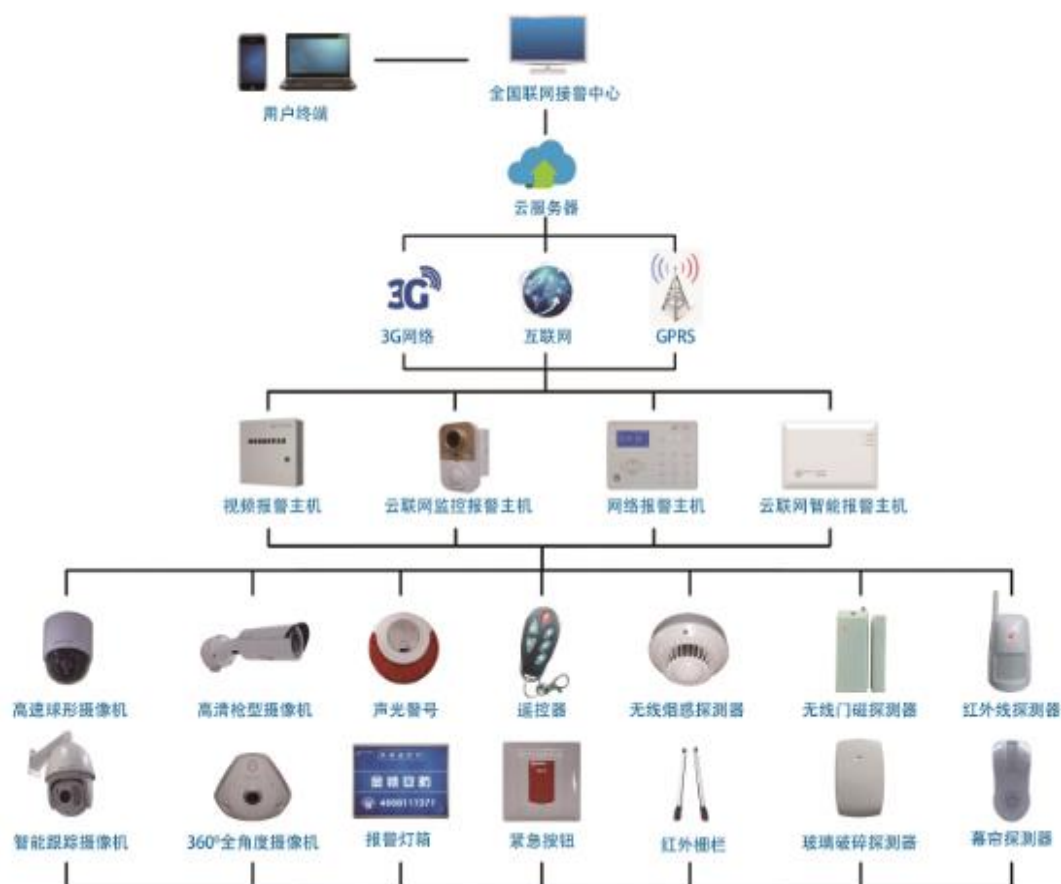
用户终端

全国联网接警中心

云服务器

3G

3G网络

互联网

GPRS

视频报警主机

云联网监控报警主机

网络报警主机

云联网智能报警主机

高速球形摄像机

高清枪型摄像机

声光警号

遥控器

无线烟感探测器

无线门磁探测器

红外线探测器

智能跟踪摄像机

360°全角度摄像机

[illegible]

4000111271

报警灯箱

紧急按钮

红外栅栏

玻璃破碎探测器

幕帘探测器